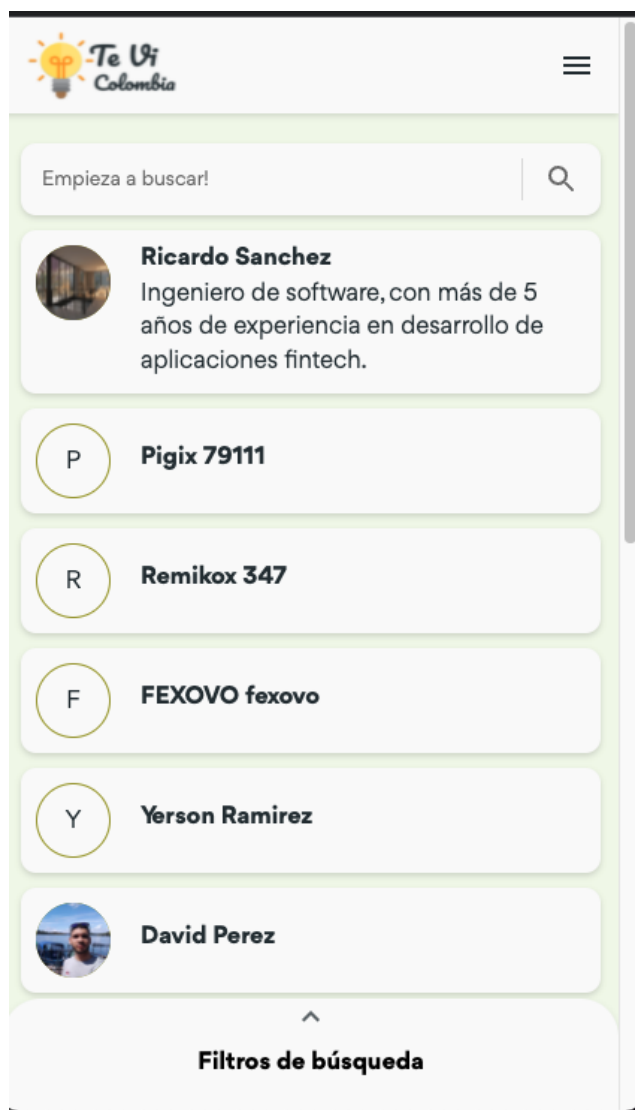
Te Vi
Colombia

Empieza a buscar!

Ricardo Sanchez
Ingeniero de software, con más de 5 años de experiencia en desarrollo de aplicaciones fintech.

P
Pigix 79111

R
Remikox 347

F
FEXOVO fexovo

Y
Yerson Ramirez

David Perez

Filtros de búsqueda